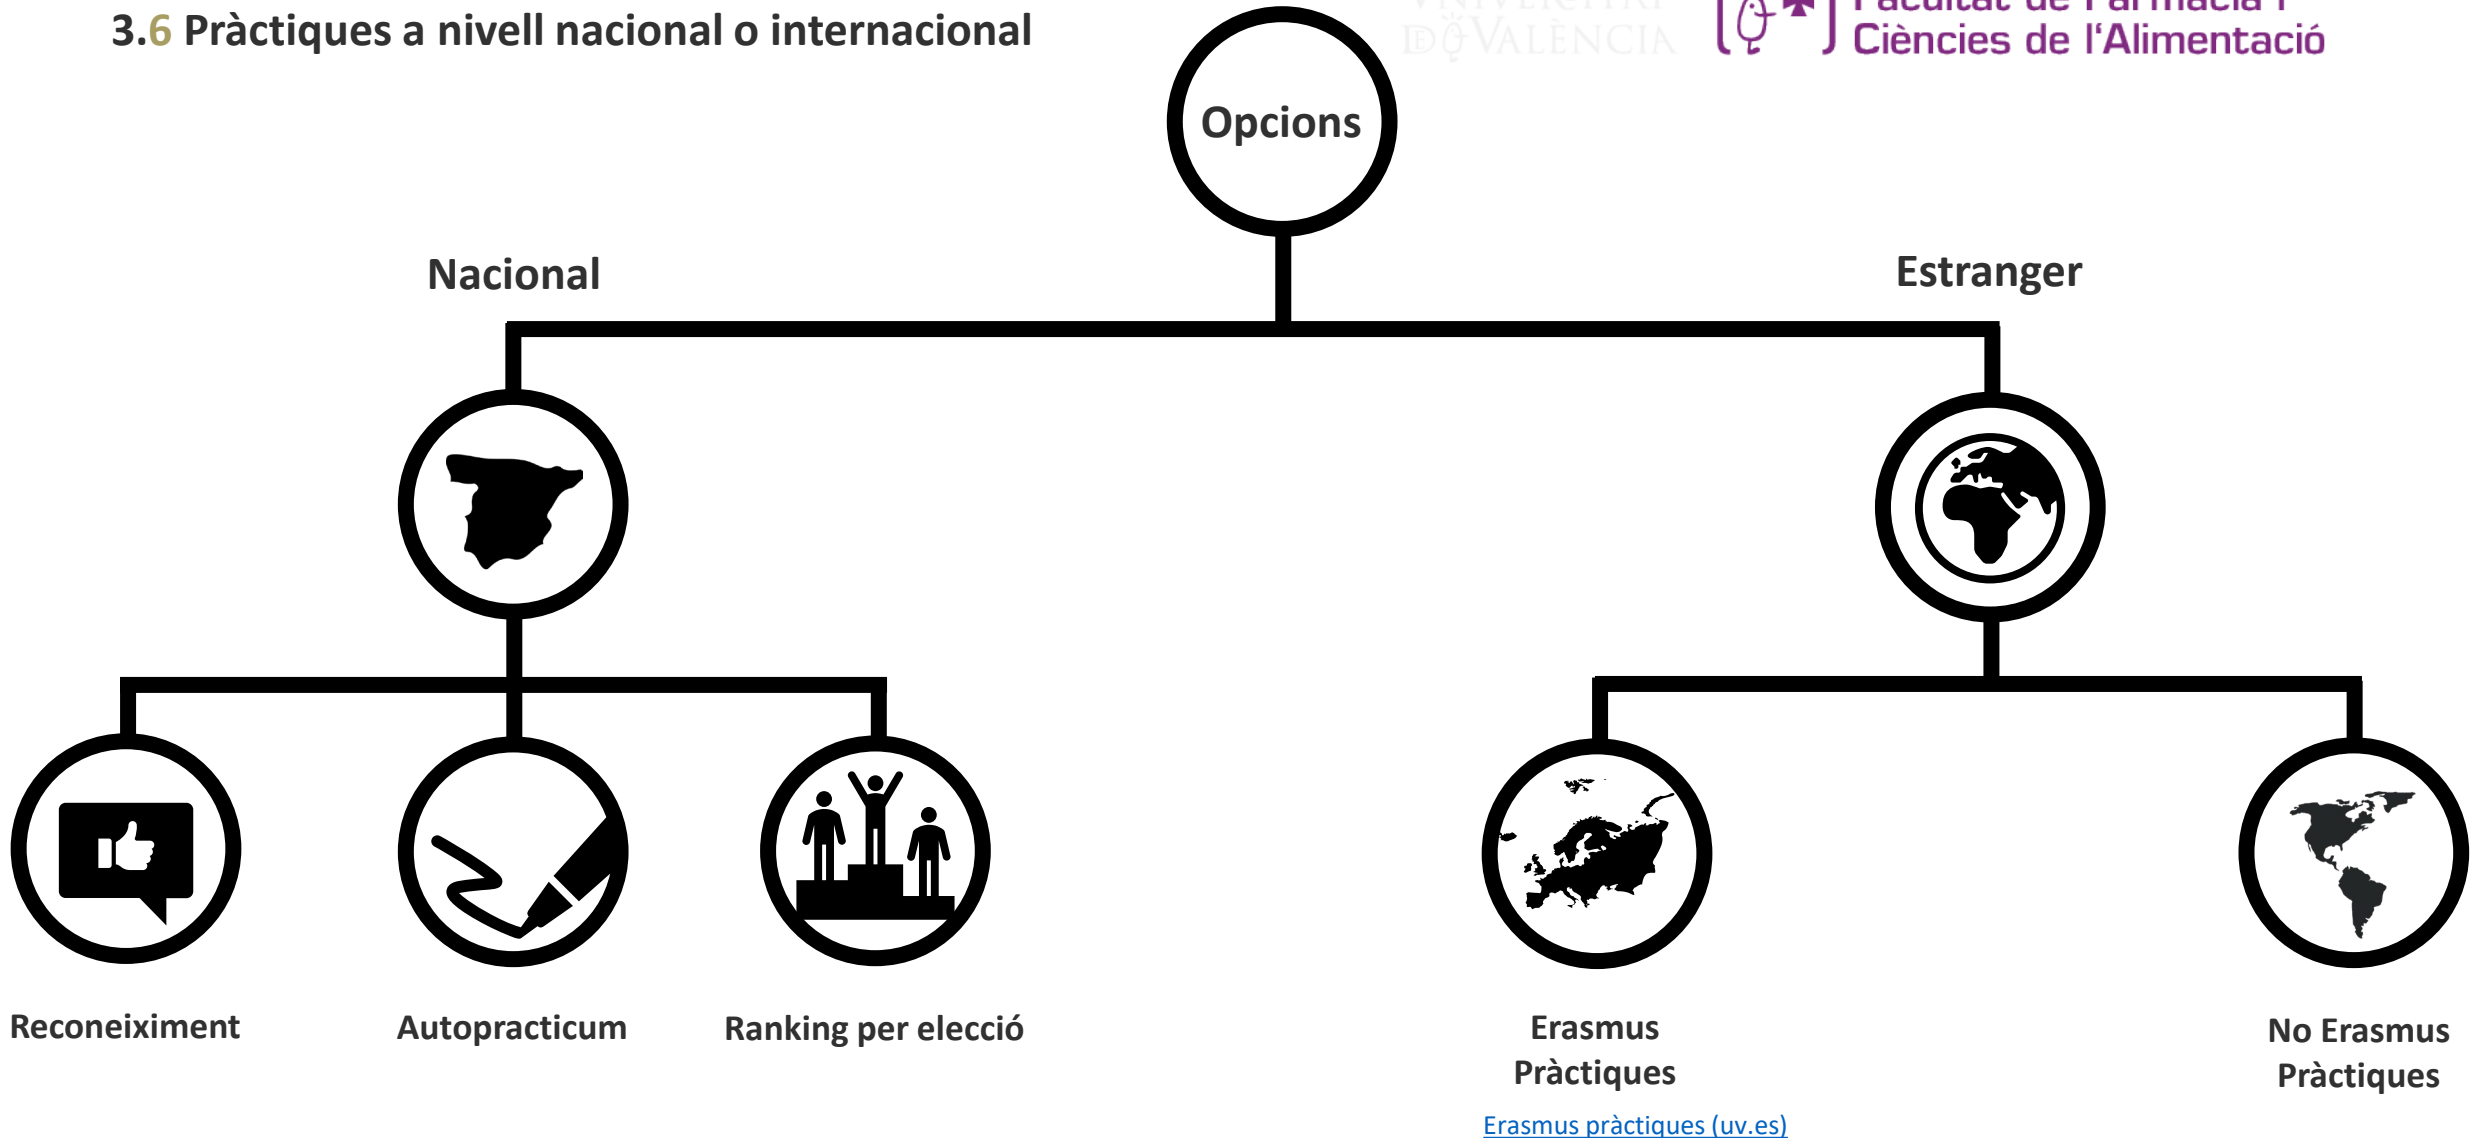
3.6 Pràctiques a nivell nacional o internacional

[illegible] D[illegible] VALÈNCIA

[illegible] Ciències de l'Alimentació

Opcions

Nacional

Estranger

Reconeiximent

Autopracticum

Ranking per elecció

Erasmus Pràctiques

Erasmus pràctiques (uv.es)

No Erasmus Pràctiques